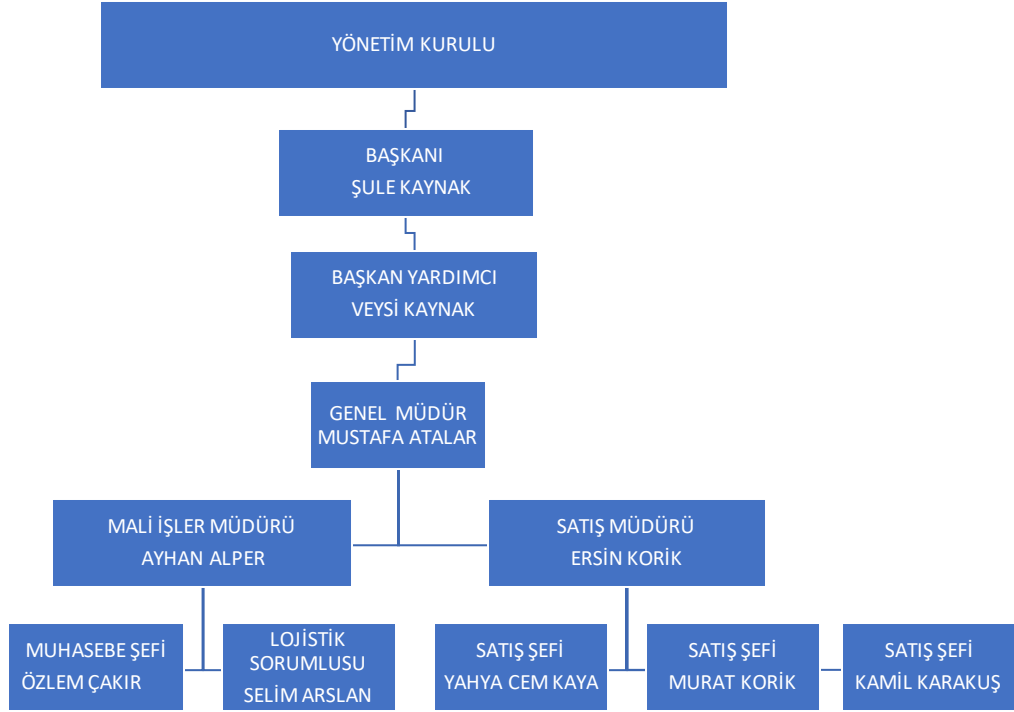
YÖNETİM KURULU

BAŞKANI
ŞULE KAYNAK

BAŞKAN YARDIMCI
VEYSİ KAYNAK

GENEL MÜDÜR
MUSTAFA ATALAR

MALİ İŞLER MÜDÜRÜ
AYHAN ALPER

SATIŞ MÜDÜRÜ
ERSİN KORİK

MUHASEBE ŞEFİ
ÖZLEM ÇAKIR

LOJİSTİK
SORUMLUSU
SELİM ARSLAN

SATIŞ ŞEFİ
YAHYA CEM KAYA

SATIŞ ŞEFİ
MURAT KORİK

SATIŞ ŞEFİ
KAMİL KARAKUŞ